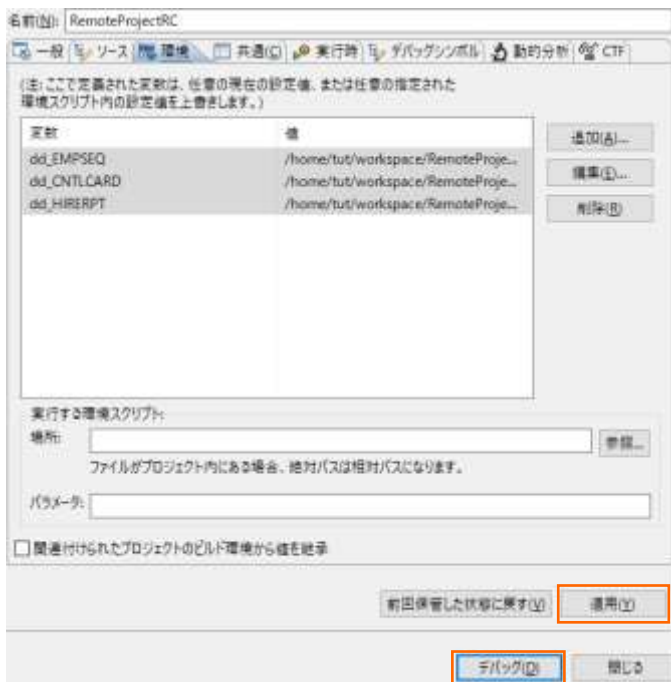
名前(N): RemoteProjectRC

一般 | ソース | 環境 | 共通(C) | 実行時 | デバッグシンボル | 動的分析 | CTF

(注) ここで定義された変数は、任意の現在の設定値、または任意の指定された環境スクリプト内の設定値を上書きします。)

| 変数 | 値 |
|---|---|
| dd_EMPSEQ | /home/tut/workspace/RemoteProje... |
| dd_CNTLCARD | /home/tut/workspace/RemoteProje... |
| dd_HIRERPT | /home/tut/workspace/RemoteProje... |

追加(A)...
編集(E)...
削除(R)

実行する環境スクリプト:
場所:
参照...
ファイルがプロジェクト内にある場合、絶対パスは相対パスになります。
パラメータ:

関連付けられたプロジェクトのビルド環境から値を継承

前回保管した状態に戻す(V)
適用(Y)

デバッグ(D)
閉じる